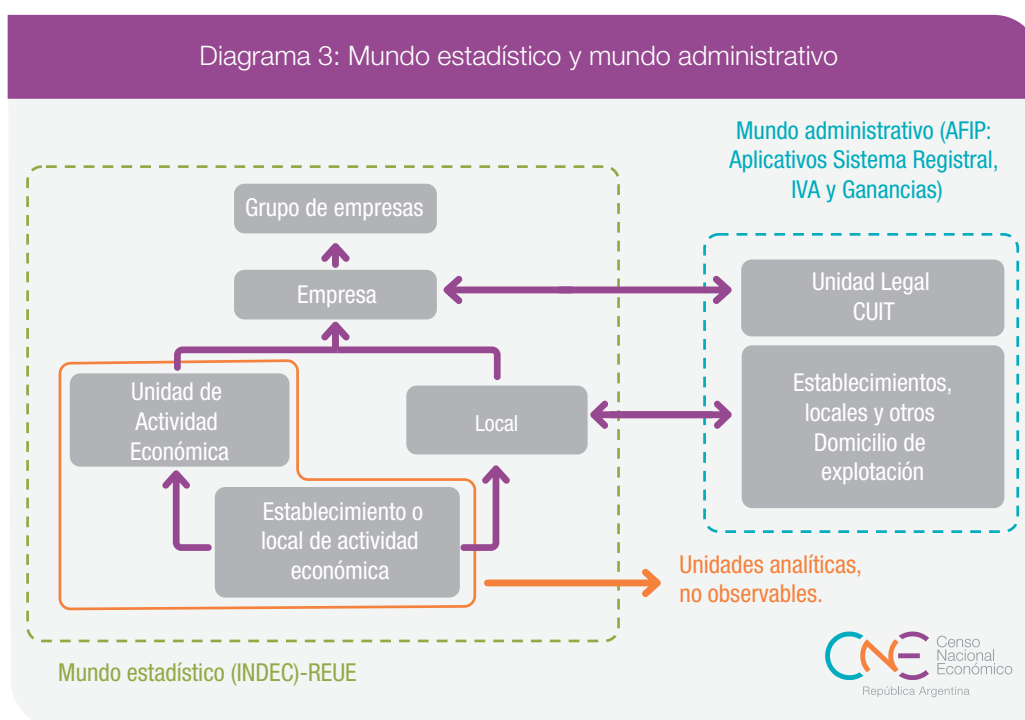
Diagrama 3: Mundo estadístico y mundo administrativo

Mundo administrativo (AFIP: Aplicativos Sistema Registral, IVA y Ganancias)

Grupo de empresas

Empresa

Unidad Legal CUIT

Unidad de Actividad Económica

Local

Establecimientos, locales y otros Domicilio de explotación

Establecimiento o local de actividad económica

Unidades analíticas, no observables.

Mundo estadístico (INDEC)-REUE

CNE Censo Nacional Económico
República Argentina